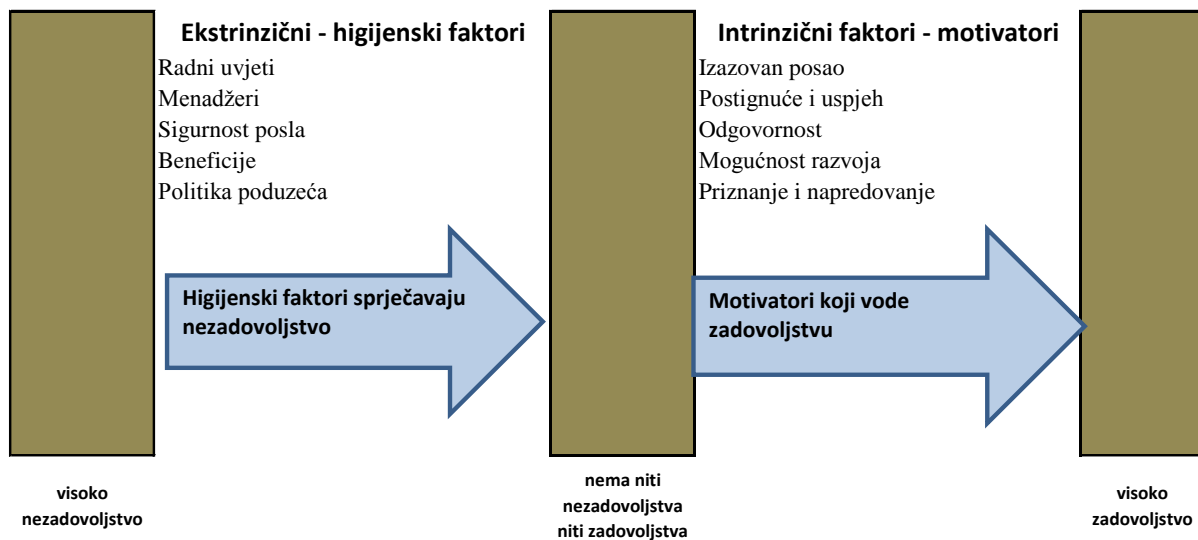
Ekstrinzični - higijenski faktori

Radni uvjeti
Menadžeri
Sigurnost posla
Beneficije
Politika poduzeća

Higijenski faktori sprječavaju nezadovoljstvo

Intrinzični faktori - motivatori

Izazovan posao
Postignuće i uspjeh
Odgovornost
Mogućnost razvoja
Priznanje i napredovanje

Motivatori koji vode zadovoljstvu

visoko nezadovoljstvo

nema niti nezadovoljstva niti zadovoljstva

visoko zadovoljstvo